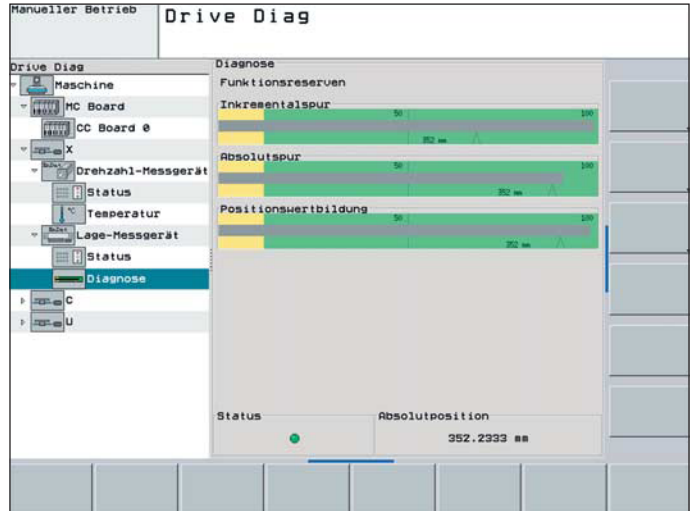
Manueller Betrieb

Drive Diag

Drive Diag

Maschine

MC Board

CC Board 0

X

Drehzahl-Messgerät

Status

Temperatur

Lage-Messgerät

Status

Diagnose

C

U

Diagnose

Funktionsreserven

Inkrementalspur

50

100

352 mm

Absolutspur

50

100

352 mm

Positionswertbildung

50

100

352 mm

Status

Absolutposition

352.2333 mm